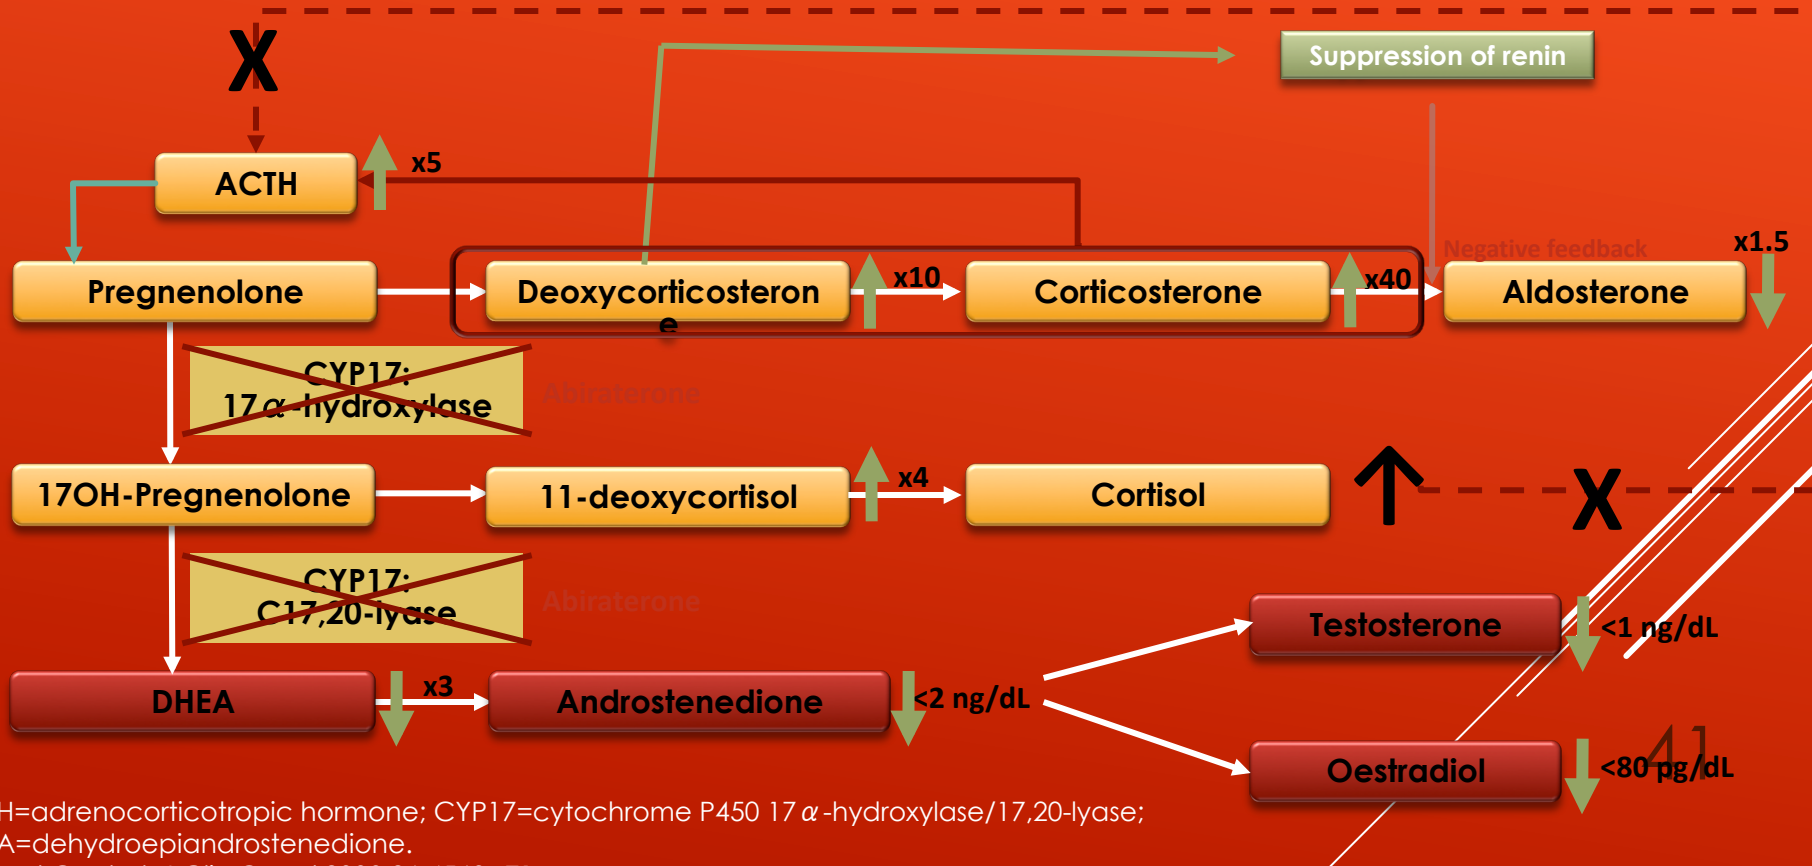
X

Suppression of renin

ACTH

x5

Pregnenolone

Deoxycorticosterone

x10

Corticosterone

x40

Negative feedback

Aldosterone

x1.5

CYP17:
17$\alpha$-hydroxylase

Abiraterone

17OH-Pregnenolone

11-deoxycortisol

x4

Cortisol

X

CYP17:
C17,20-lyase

Abiraterone

Testosterone

<1 ng/dL

DHEA

x3

Androstenedione

<2 ng/dL

Oestradiol

<80 pg/dL

41

H=adrenocorticotropic hormone; CYP17=cytochrome P450 17$\alpha$-hydroxylase/17,20-lyase;
A=dehydroepiandrostenedione.
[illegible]